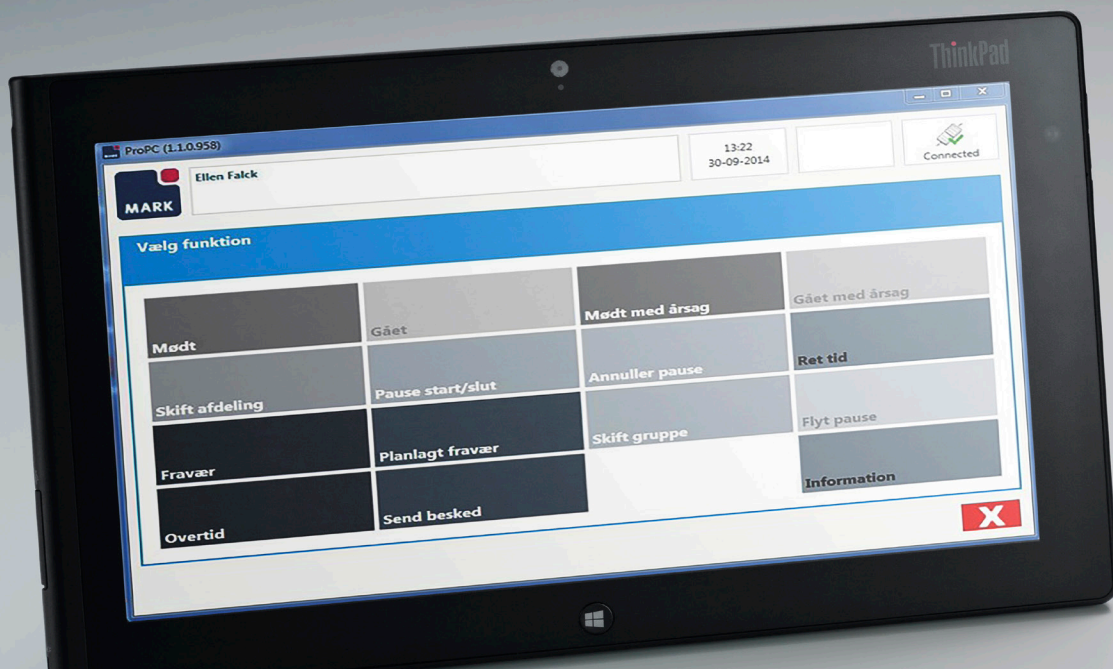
ThinkPad

ProPC (1.1.0.958)

MARK

Ellen Falck

13:22
30-09-2014

Connected

Vælg funktion

Mødt

Gået

Mødt med årsag

Gået med årsag

Skift afdeling

Pause start/slut

Annuller pause

Ret tid

Fravær

Planlagt fravær

Skift gruppe

Flyt pause

Overtid

Send besked

Information

X